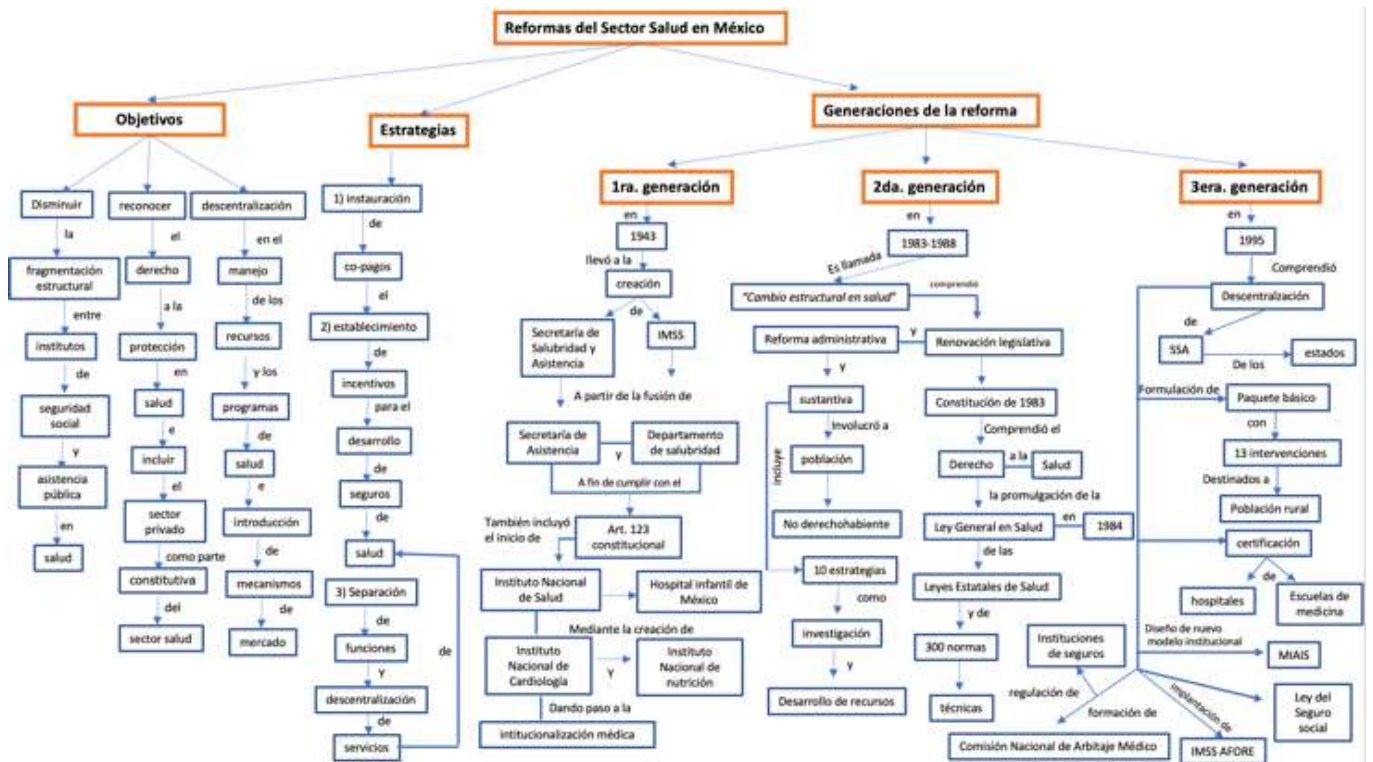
Reformas del Sector Salud en México

Objetivos

Disminuir
la
fragmentación estructural
entre
institutos
de
seguridad social
y
asistencia pública
en
salud

reconocer
el
derecho
a la
protección
en
salud
e
incluir
el
sector privado
como parte
constitutiva
del
sector salud

descentralización
en el
manejo
de los
recursos
y los
programas
de
salud
e
introducción
de
mecanismos
de
mercado

Estrategias

1) instauración
de
co-pagos
el
2) establecimiento
de
incentivos
para el
desarrollo
de
seguros
de
salud
3) Separación
de
funciones
y
descentralización
de
servicios
de

Generaciones de la reforma

1ra. generación
en
1943
llevó a la
creación
de
Secretaría de Salubridad y Asistencia
IMSS
A partir de la fusión de
Secretaría de Asistencia
y
Departamento de salubridad
A fin de cumplir con el
También incluyó el inicio de
Art. 123 constitucional
Instituto Nacional de Salud
Hospital infantil de México
Mediante la creación de
Instituto Nacional de Cardiología
y
Instituto Nacional de nutrición
Dando paso a la
intitucionalización médica

2da. generación
en
1983-1988
Es llamada
"Cambio estructural en salud"
comprendió
Reforma administrativa
y
Renovación legislativa
y
sustantiva
incluye
involucró a
población
No derechohabiente
10 estrategias
como
investigación
y
Desarrollo de recursos
Constitución de 1983
Comprendió el
Derecho
a la
Salud
la promulgación de la
Ley General en Salud
en
1984
de las
Leyes Estatales de Salud
y de
300 normas
técnicas

3era. generación
en
1995
Comprendió
Descentralización
de
SSA
De los
estados
Formulación de
Paquete básico
con
13 intervenciones
Destinados a
Población rural
certificación
de
hospitales
Escuelas de medicina
Diseño de nuevo modelo institucional
MIAIS
Instituciones de seguros
regulación de
formación de
Comisión Nacional de Arbitaje Médico
implantación de
IMSS AFORE
Ley del Seguro social